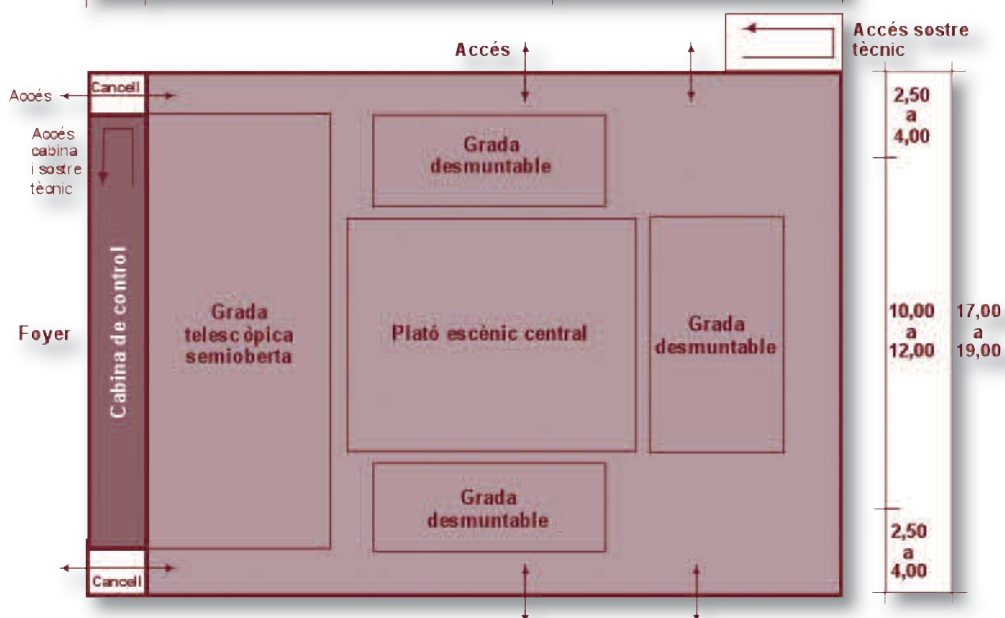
Accés

Accés sostre tècnic

Accés

Cancell

Accés cabina i sostre tècnic

Cabina de control

Foyer

Grada desmuntable

Grada telescòpica semioberta

Plató escènic central

Grada desmuntable

Grada desmuntable

Cancell

2,50 a 4,00

10,00 a 12,00

17,00 a 19,00

2,50 a 4,00